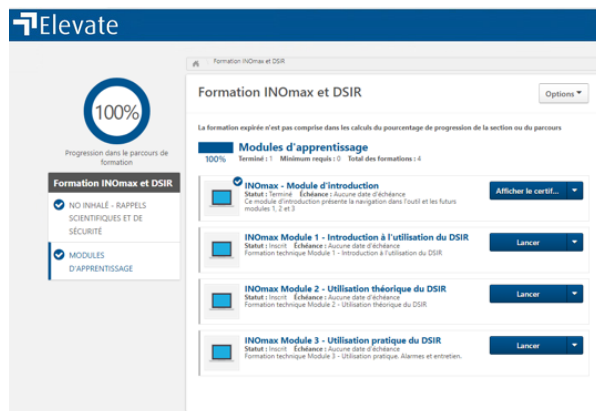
Elevate

100%

Progression dans le parcours de formation

Formation INOmax et DSIR

NO INHALÉ - RAPPELS SCIENTIFIQUES ET DE SÉCURITÉ

MODULES D'APPRENTISSAGE

Formation INOmax et DSIR

Formation INOmax et DSIR

Options

La formation expirée n'est pas comprise dans les calculs du pourcentage de progression de la section ou du parcours

Modules d'apprentissage

100% Terminé : 1 Minimum requis : 0 Total des formations : 4

INOmax - Module d'introduction
Statut : Terminé Échéance : Aucune date d'échéance
Ce module d'introduction présente la navigation dans l'outil et les futurs modules 1, 2 et 3

Afficher le certif...

INOmax Module 1 - Introduction à l'utilisation du DSIR
Statut : Inscrit Échéance : Aucune date d'échéance
Formation technique Module 1 - Introduction à l'utilisation du DSIR

Lancer

INOmax Module 2 - Utilisation théorique du DSIR
Statut : Inscrit Échéance : Aucune date d'échéance
Formation technique Module 2 - Utilisation théorique du DSIR

Lancer

INOmax Module 3 - Utilisation pratique du DSIR
Statut : Inscrit Échéance : Aucune date d'échéance
Formation technique Module 3 - Utilisation pratique. Alarmes et entretien.

Lancer